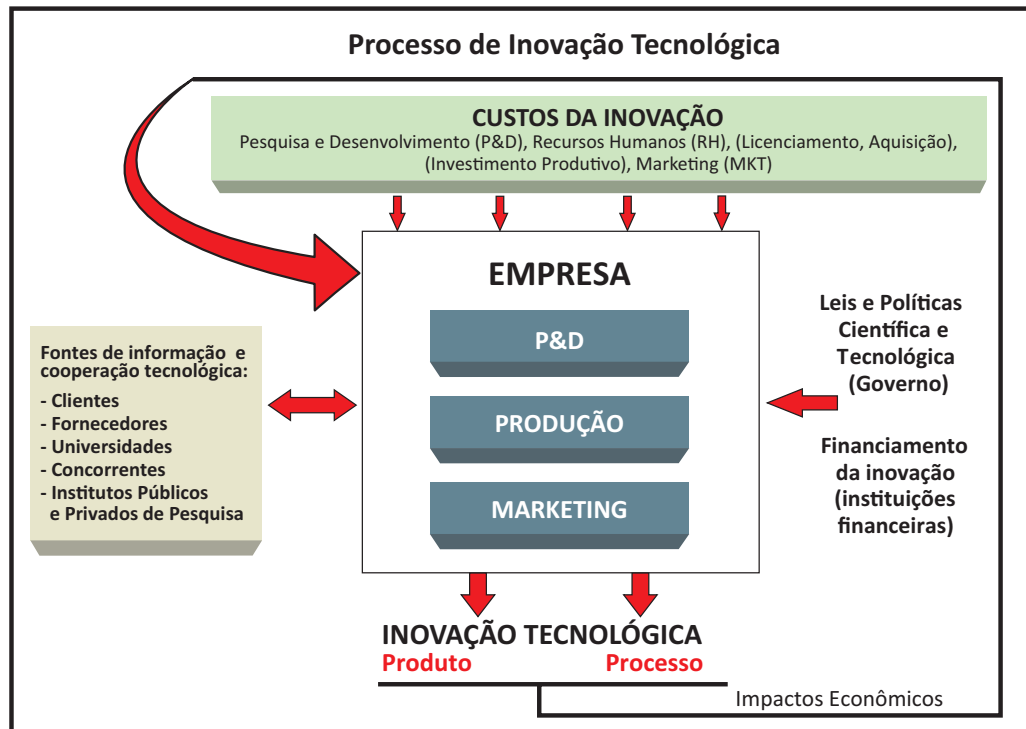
Processo de Inovação Tecnológica

CUSTOS DA INOVAÇÃO
Pesquisa e Desenvolvimento (P&D), Recursos Humanos (RH), (Licenciamento, Aquisição), (Investimento Produtivo), Marketing (MKT)

EMPRESA

P&D

PRODUÇÃO

MARKETING

Fontes de informação e cooperação tecnológica:
- Clientes
- Fornecedores
- Universidades
- Concorrentes
- Institutos Públicos e Privados de Pesquisa

Leis e Políticas Científica e Tecnológica (Governo)

Financiamento da inovação (instituições financeiras)

INOVAÇÃO TECNOLÓGICA
Produto
Processo

Impactos Econômicos